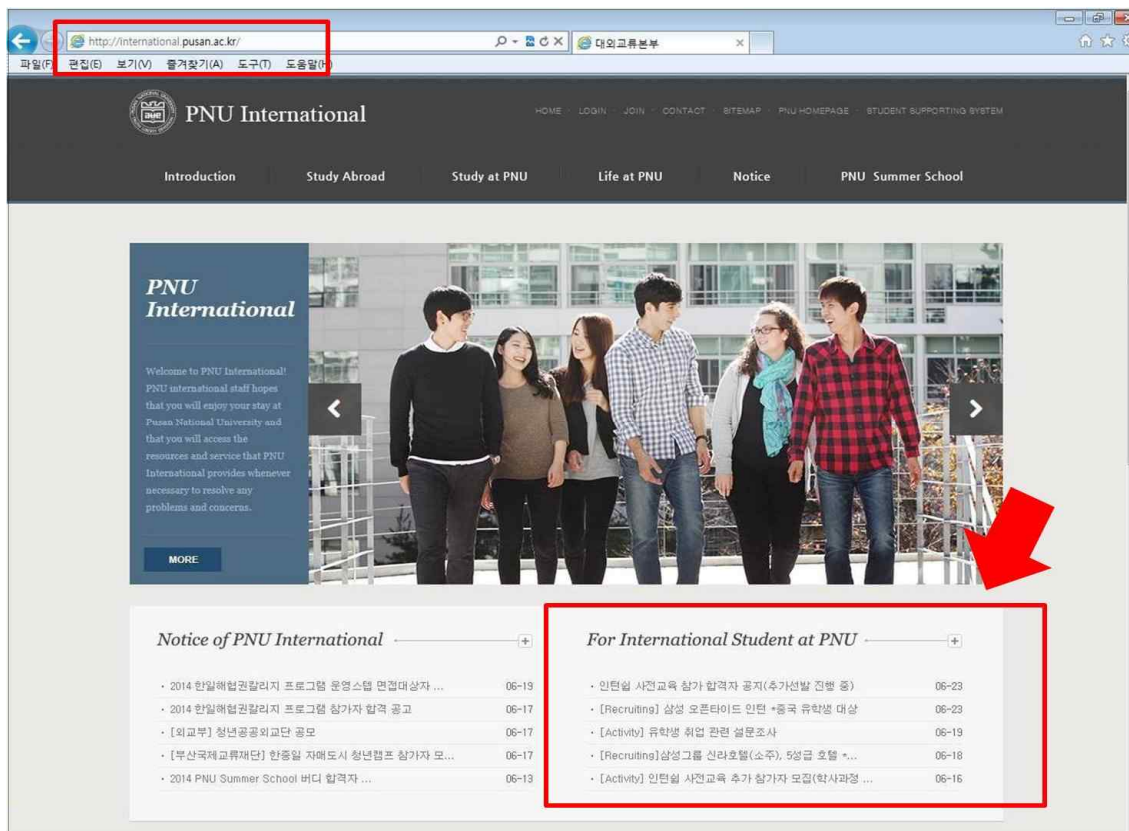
http://international.pusan.ac.kr/

대외교류본부

파일(F) 편집(E) 보기(V) 즐겨찾기(A) 도구(T) 도움말(H)

PNU International

HOME · LOGIN · JOIN · CONTACT · SITEMAP · PNU HOMEPAGE · STUDENT SUPPORTING SYSTEM

Introduction | Study Abroad | Study at PNU | Life at PNU | Notice | PNU Summer School

PNU International

Welcome to PNU International! PNU international staff hopes that you will enjoy your stay at Pusan National University and that you will access the resources and service that PNU International provides whenever necessary to resolve any problems and concerns.

MORE

Notice of PNU International

· 2014 한일해협권칼리지 프로그램 운영스텝 면접대상자 ... 06-19
· 2014 한일해협권칼리지 프로그램 참가자 합격 공고 06-17
· [외교부] 청년공공외교단 공모 06-17
· [부산국제교류재단] 한중일 자매도시 청년캠프 참가자 모... 06-17
· 2014 PNU Summer School 버디 합격자 ... 06-13

For International Student at PNU

· 인턴쉽 사전교육 참가 합격자 공지(추가선발 진행 중) 06-23
· [Recruiting] 삼성 오픈타이드 인턴 +중국 유학생 대상 06-23
· [Activity] 유학생 취업 관련 설문조사 06-19
· [Recruiting]삼성그룹 신라호텔(소주), 5성급 호텔 +... 06-18
· [Activity] 인턴쉽 사전교육 추가 참가자 모집(학사과정 ... 06-16